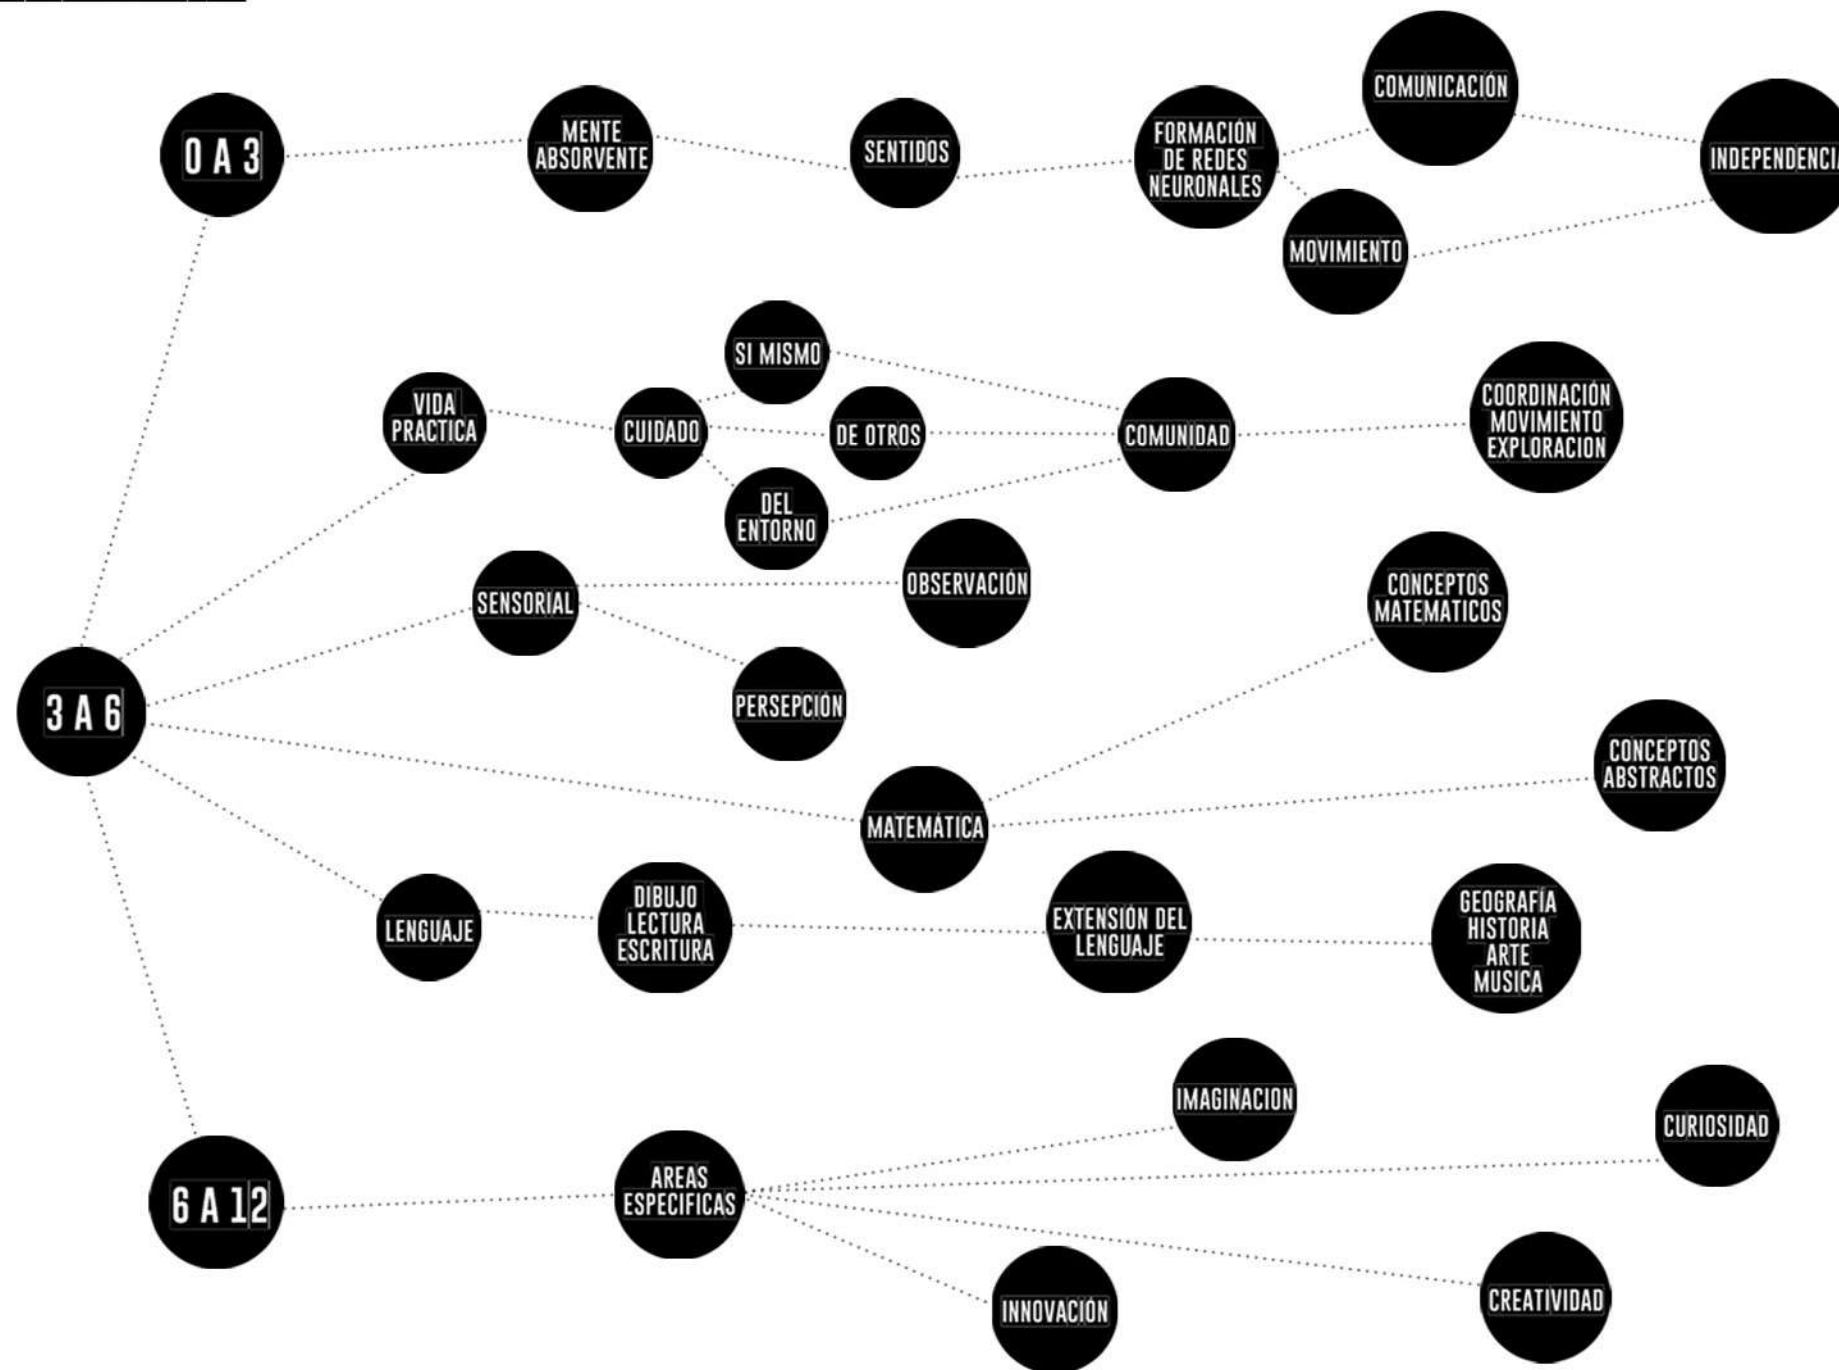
0 A 3

MENTE ABSORVENTE

SENTIDOS

FORMACIÓN DE REDES NEURONALES

COMUNICACIÓN

MOVIMIENTO

INDEPENDENCIA

SI MISMO

VIDA PRACTICA

CUIDADO

DE OTROS

COMUNIDAD

COORDINACIÓN MOVIMIENTO EXPLORACION

DEL ENTORNO

SENSORIAL

OBSERVACIÓN

CONCEPTOS MATEMATICOS

3 A 6

PERSEPCIÓN

CONCEPTOS ABSTRACTOS

MATEMÁTICA

LENGUAJE

DIBUJO LECTURA ESCRITURA

EXTENSIÓN DEL LENGUAJE

GEOGRAFÍA HISTORIA ARTE MUSICA

IMAGINACION

CURIOSIDAD

6 A 12

AREAS ESPECIFICAS

INNOVACIÓN

CREATIVIDAD